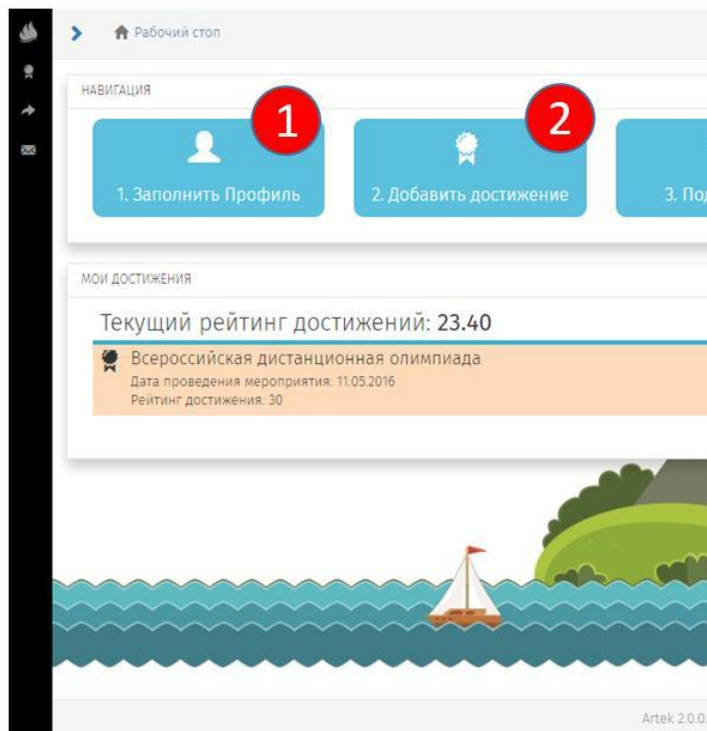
Рабочий стол

НАВИГАЦИЯ

1

2

1. Заполнить Профиль

2. Добавить достижение

3. По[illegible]

МОИ ДОСТИЖЕНИЯ

Текущий рейтинг достижений: 23.40

Всероссийская дистанционная олимпиада
Дата проведения мероприятия: 11.05.2016
Рейтинг достижения: 30

Artek 2.0.0.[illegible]